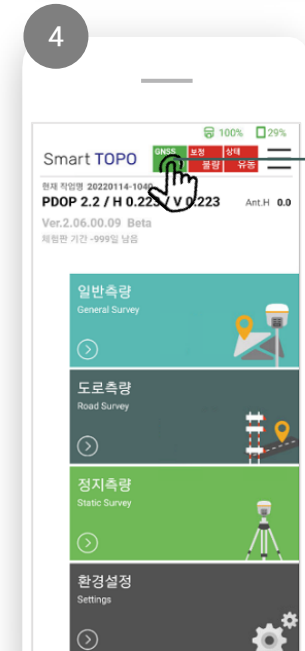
4

100% 29%

Smart TOPO

GNSS 보정 상태
풀량 유동

현재 작업명 20220114-104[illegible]

PDOP 2.2 / H 0.22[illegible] / V 0.223

Ant.H 0.0

Ver.2.06.00.09 Beta

체험판 기간 -999일 남음

일반측량
General Survey

도로측량
Road Survey

정지측량
Static Survey

환경설정
Settings